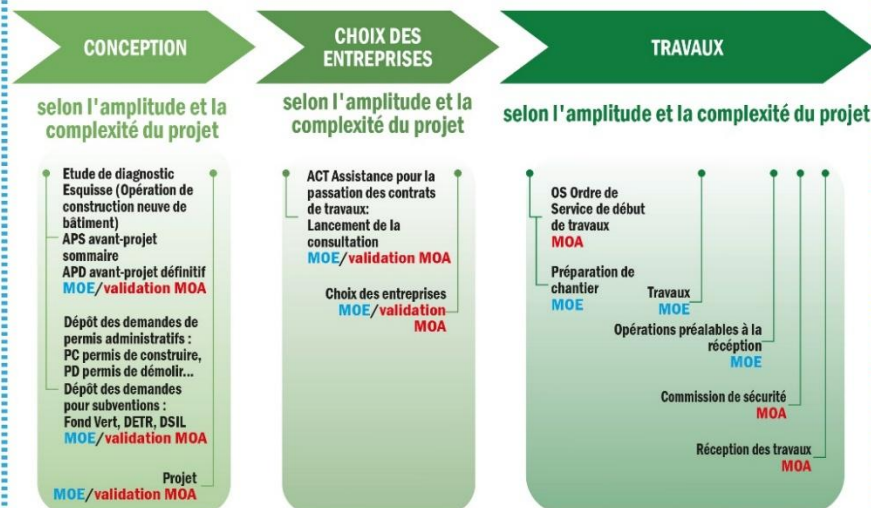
CONCEPTION

CHOIX DES ENTREPRISES

TRAVAUX

selon l'amplitude et la complexité du projet

Etude de diagnostic
Esquisse (Opération de construction neuve de bâtiment)
APS avant-projet sommaire
APD avant-projet définitif
MOE/validation MOA

Dépôt des demandes de permis administratifs :
PC permis de construire,
PD permis de démolir...
Dépôt des demandes pour subventions :
Fond Vert, DETR, DSIL
MOE/validation MOA

Projet
MOE/validation MOA

selon l'amplitude et la complexité du projet

ACT Assistance pour la passation des contrats de travaux:
Lancement de la consultation
MOE/validation MOA

Choix des entreprises
MOE/validation MOA

selon l'amplitude et la complexité du projet

OS Ordre de Service de début de travaux
MOA

Préparation de chantier
MOE

Travaux
MOE

Opérations préalables à la réception
MOE

Commission de sécurité
MOA

Réception des travaux
MOA